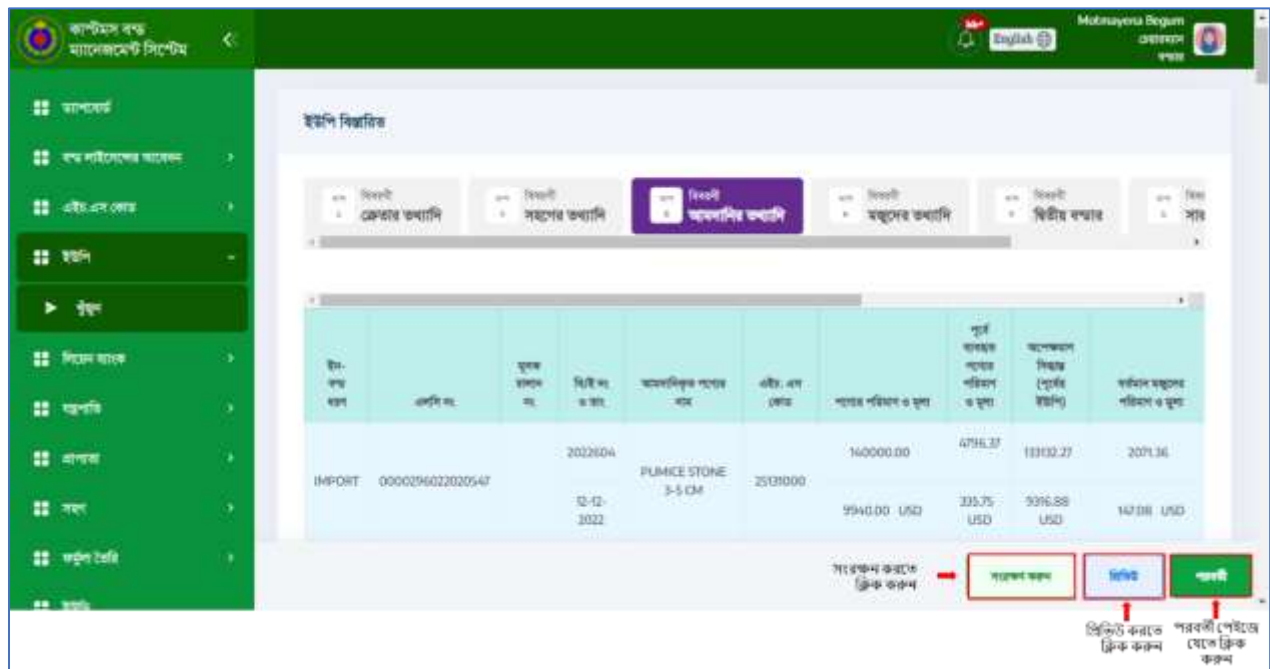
কাস্টমস বন্ড ম্যানেজমেন্ট সিস্টেম

English

Mobnayena Begum

ড্যাশবোর্ড
বন্ড লাইসেন্সের আবেদন
এইচ.এস কোড
ইউপি
নতুন
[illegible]
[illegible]
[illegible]
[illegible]
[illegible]

ইউপি বিস্তারিত

বিবরণী ক্রেতার তথ্যাদি | বিবরণী সহগের তথ্যাদি | বিবরণী আমদানির তথ্যাদি | বিবরণী মজুদের তথ্যাদি | বিবরণী দ্বিতীয় বন্দর | সার

| ইম-পন্য ধরণ | এলসি নং. | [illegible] | বিই নং ও তাং. | আমদানিকৃত পণ্যের নাম | এইচ. এস কোড | পণ্যের পরিমাণ ও মূল্য | পূর্বে ব্যবহৃত পণ্যের পরিমাণ ও মূল্য | অপেক্ষমান বিয়োজ (পূর্বে ইউপি) | বর্তমান মজুদের পরিমাণ ও মূল্য |
|---|---|---|---|---|---|---|---|---|---|
| IMPORT | 0000296022020547 | | 2022604 | PUMICE STONE 3-5 CM | 25131000 | 140000.00 | 4796.37 | 133132.27 | 2071.36 |
| | | | 12-12-2022 | | | 9940.00 USD | 335.75 USD | 9316.88 USD | 147.08 USD |

সংরক্ষণ করতে ক্লিক করুন
সংরক্ষণ করুন
প্রিভিউ
পরবর্তী
প্রিভিউ করতে ক্লিক করুন
পরবর্তী পেইজে যেতে ক্লিক করুন